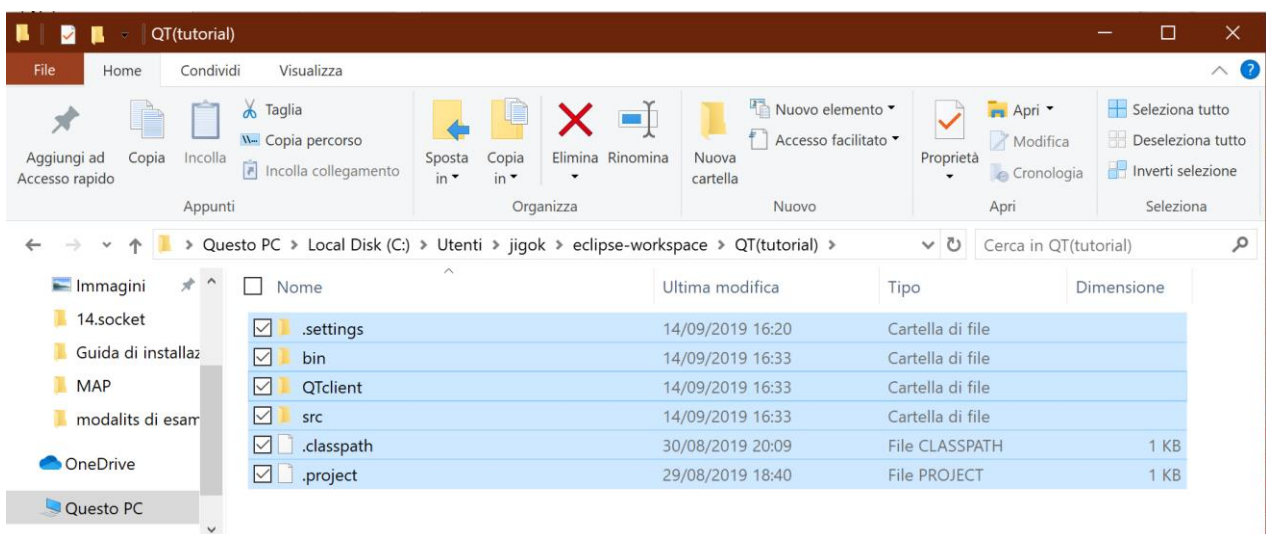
QT(tutorial)

File Home Condividi Visualizza

Aggiungi ad Accesso rapido
Copia
Incolla
Taglia
Copia percorso
Incolla collegamento
Appunti

Sposta in
Copia in
Elimina
Rinomina
Organizza

Nuova cartella
Nuovo elemento
Accesso facilitato
Nuovo

Proprietà
Apri
Modifica
Cronologia
Apri

Seleziona tutto
Deseleziona tutto
Inverti selezione
Seleziona

Questo PC > Local Disk (C:) > Utenti > jigok > eclipse-workspace > QT(tutorial) >

Cerca in QT(tutorial)

Immagini
14.socket
Guida di installaz
MAP
modalits di esam
OneDrive
Questo PC

| Nome | Ultima modifica | Tipo | Dimensione |
|---|---|---|---|
| .settings | 14/09/2019 16:20 | Cartella di file | |
| bin | 14/09/2019 16:33 | Cartella di file | |
| QTclient | 14/09/2019 16:33 | Cartella di file | |
| src | 14/09/2019 16:33 | Cartella di file | |
| .classpath | 30/08/2019 20:09 | File CLASSPATH | 1 KB |
| .project | 29/08/2019 18:40 | File PROJECT | 1 KB |